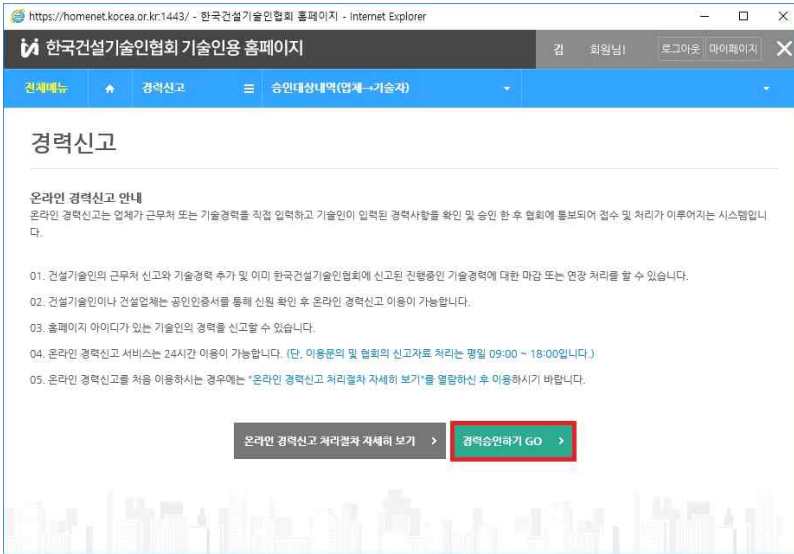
https://homenet.kocea.or.kr:1443/ - 한국건설기술인협회 홈페이지 - Internet Explorer

한국건설기술인협회 기술인용 홈페이지

김 회원님! 로그아웃 마이페이지

전체메뉴 경력신고 승인대상내역(업체→기술자)

경력신고

온라인 경력신고 안내
온라인 경력신고는 업체가 근무처 또는 기술경력을 직접 입력하고 기술인이 입력된 경력사항을 확인 및 승인 한 후 협회에 통보되어 접수 및 처리가 이루어지는 시스템입니다.

01. 건설기술인의 근무처 신고와 기술경력 추가 및 이미 한국건설기술인협회에 신고된 진행중인 기술경력에 대한 마감 또는 연장 처리를 할 수 있습니다.

02. 건설기술인이나 건설업체는 공인인증서를 통해 신원 확인 후 온라인 경력신고 이용이 가능합니다.

03. 홈페이지 아이디가 있는 기술인의 경력을 신고할 수 있습니다.

04. 온라인 경력신고 서비스는 24시간 이용이 가능합니다. (단, 이용문의 및 협회의 신고자료 처리는 평일 09:00 ~ 18:00입니다.)

05. 온라인 경력신고를 처음 이용하시는 경우에는 "온라인 경력신고 처리절차 자세히 보기"를 열람하신 후 이용하시기 바랍니다.

온라인 경력신고 처리절차 자세히 보기 >

경력승인하기 GO >